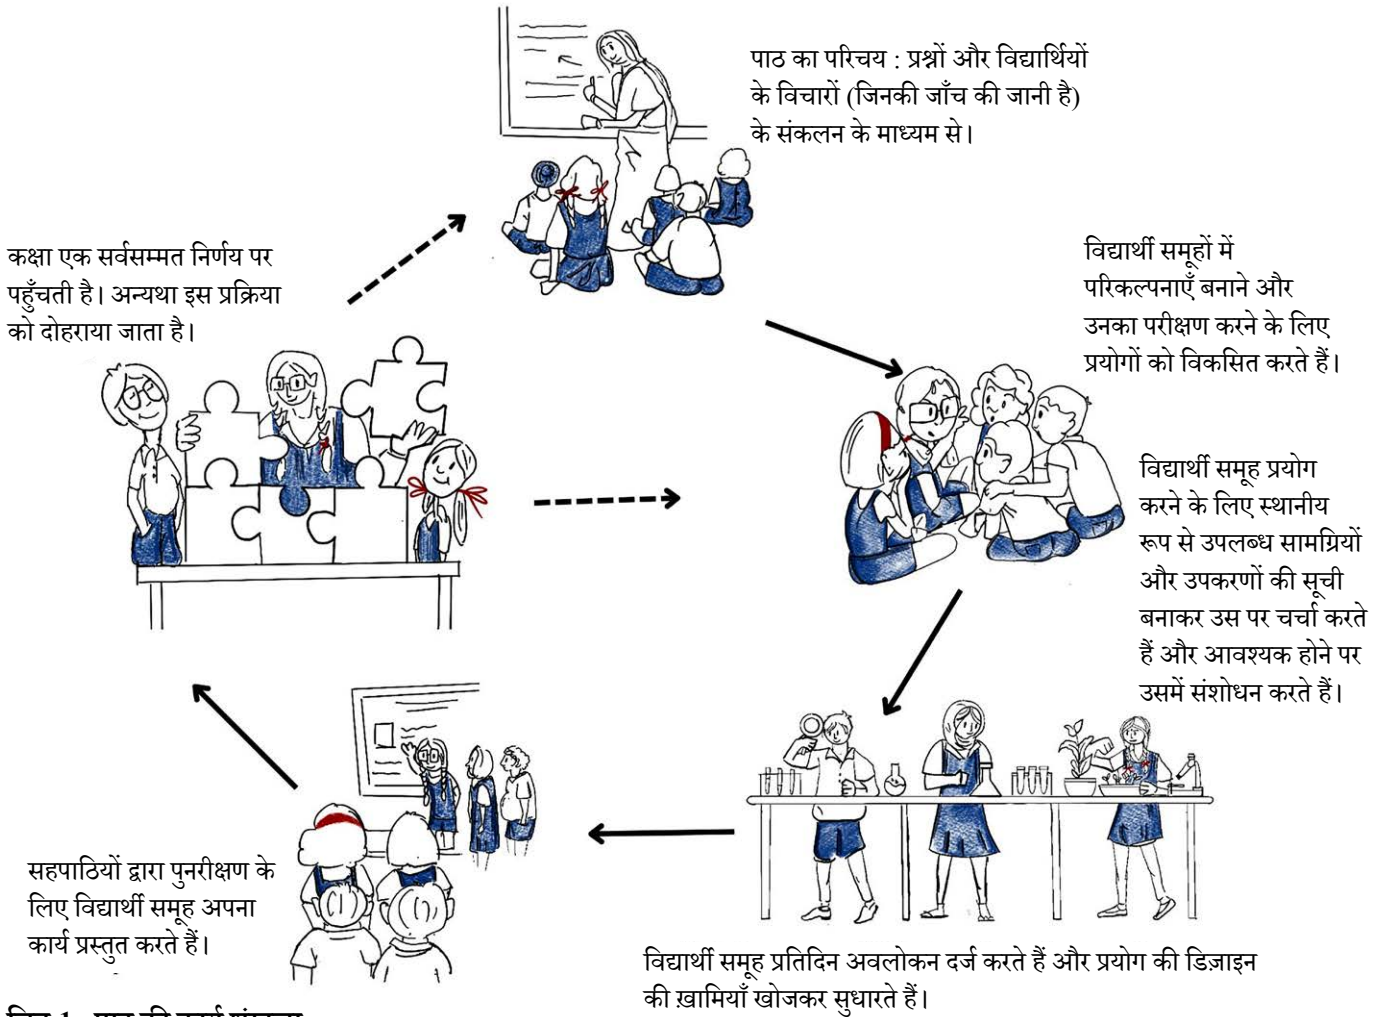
पाठ का परिचय : प्रश्नों और विद्यार्थियों के विचारों (जिनकी जाँच की जानी है) के संकलन के माध्यम से।

कक्षा एक सर्वसम्मत निर्णय पर पहुँचती है। अन्यथा इस प्रक्रिया को दोहराया जाता है।

विद्यार्थी समूहों में परिकल्पनाएँ बनाने और उनका परीक्षण करने के लिए प्रयोगों को विकसित करते हैं।

विद्यार्थी समूह प्रयोग करने के लिए स्थानीय रूप से उपलब्ध सामग्रियों और उपकरणों की सूची बनाकर उस पर चर्चा करते हैं और आवश्यक होने पर उसमें संशोधन करते हैं।

सहपाठियों द्वारा पुनरीक्षण के लिए विद्यार्थी समूह अपना कार्य प्रस्तुत करते हैं।

विद्यार्थी समूह प्रतिदिन अवलोकन दर्ज करते हैं और प्रयोग की डिज़ाइन की ख़ामियाँ खोजकर सुधारते हैं।

चित्र 1 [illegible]